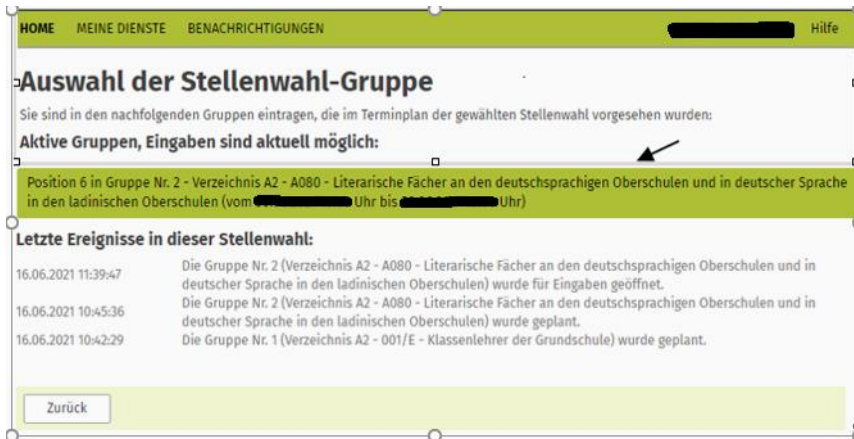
HOME MEINE DIENSTE BENACHRICHTIGUNGEN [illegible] Hilfe

Auswahl der Stellenwahl-Gruppe

Sie sind in den nachfolgenden Gruppen eintragen, die im Terminplan der gewählten Stellenwahl vorgesehen wurden:

Aktive Gruppen, Eingaben sind aktuell möglich:

Position 6 in Gruppe Nr. 2 - Verzeichnis A2 - A080 - Literarische Fächer an den deutschsprachigen Oberschulen und in deutscher Sprache in den ladinischen Oberschulen (vom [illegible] Uhr bis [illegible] Uhr)

Letzte Ereignisse in dieser Stellenwahl:

| | |
|---|---|
| 16.06.2021 11:39:47 | Die Gruppe Nr. 2 (Verzeichnis A2 - A080 - Literarische Fächer an den deutschsprachigen Oberschulen und in deutscher Sprache in den ladinischen Oberschulen) wurde für Eingaben geöffnet. |
| 16.06.2021 10:45:36 | Die Gruppe Nr. 2 (Verzeichnis A2 - A080 - Literarische Fächer an den deutschsprachigen Oberschulen und in deutscher Sprache in den ladinischen Oberschulen) wurde geplant. |
| 16.06.2021 10:42:29 | Die Gruppe Nr. 1 (Verzeichnis A2 - 001/E - Klassenlehrer der Grundschule) wurde geplant. |

Zurück